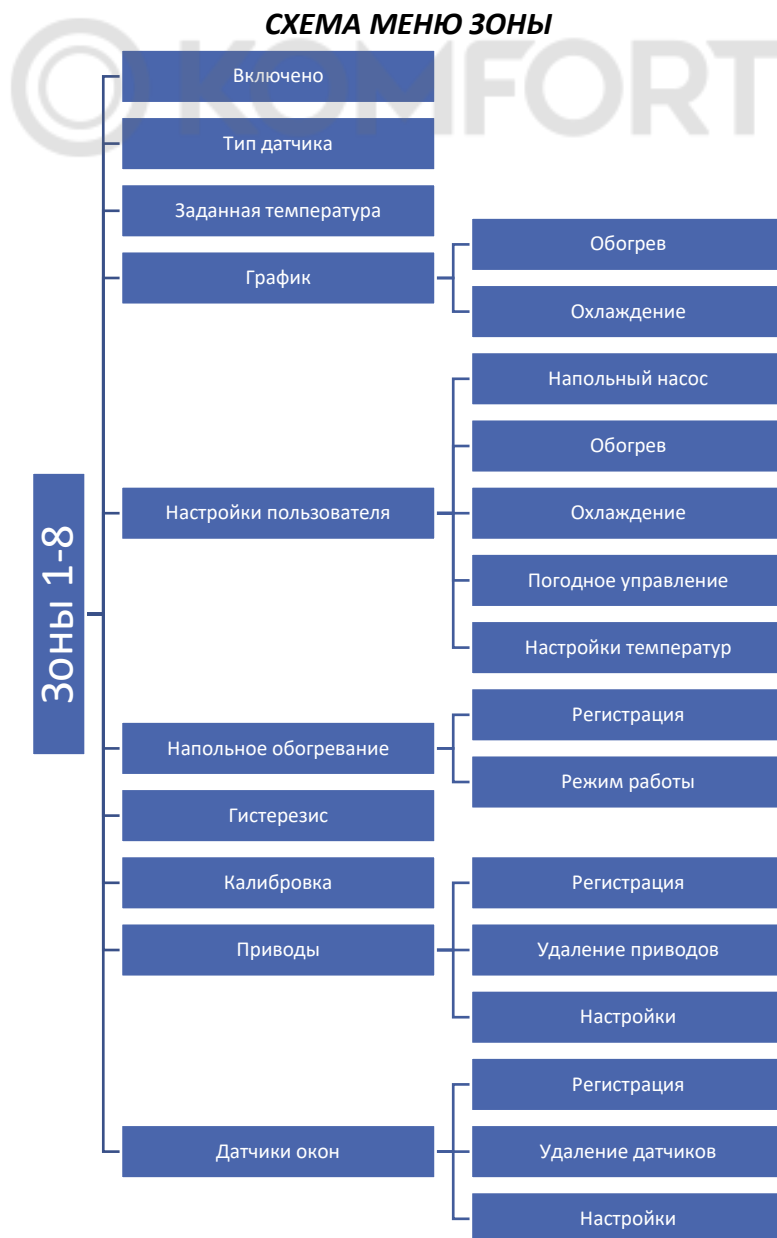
СХЕМА МЕНЮ ЗОНЫ

KOMFORT

Зоны 1-8

Включено

Тип датчика

Заданная температура

График

Обогрев

Охлаждение

Настройки пользователя

Напольный насос

Обогрев

Охлаждение

Погодное управление

Настройки температур

Напольное обогревание

Регистрация

Режим работы

Гистерезис

Калибровка

Приводы

Регистрация

Удаление приводов

Настройки

Датчики окон

Регистрация

Удаление датчиков

Настройки